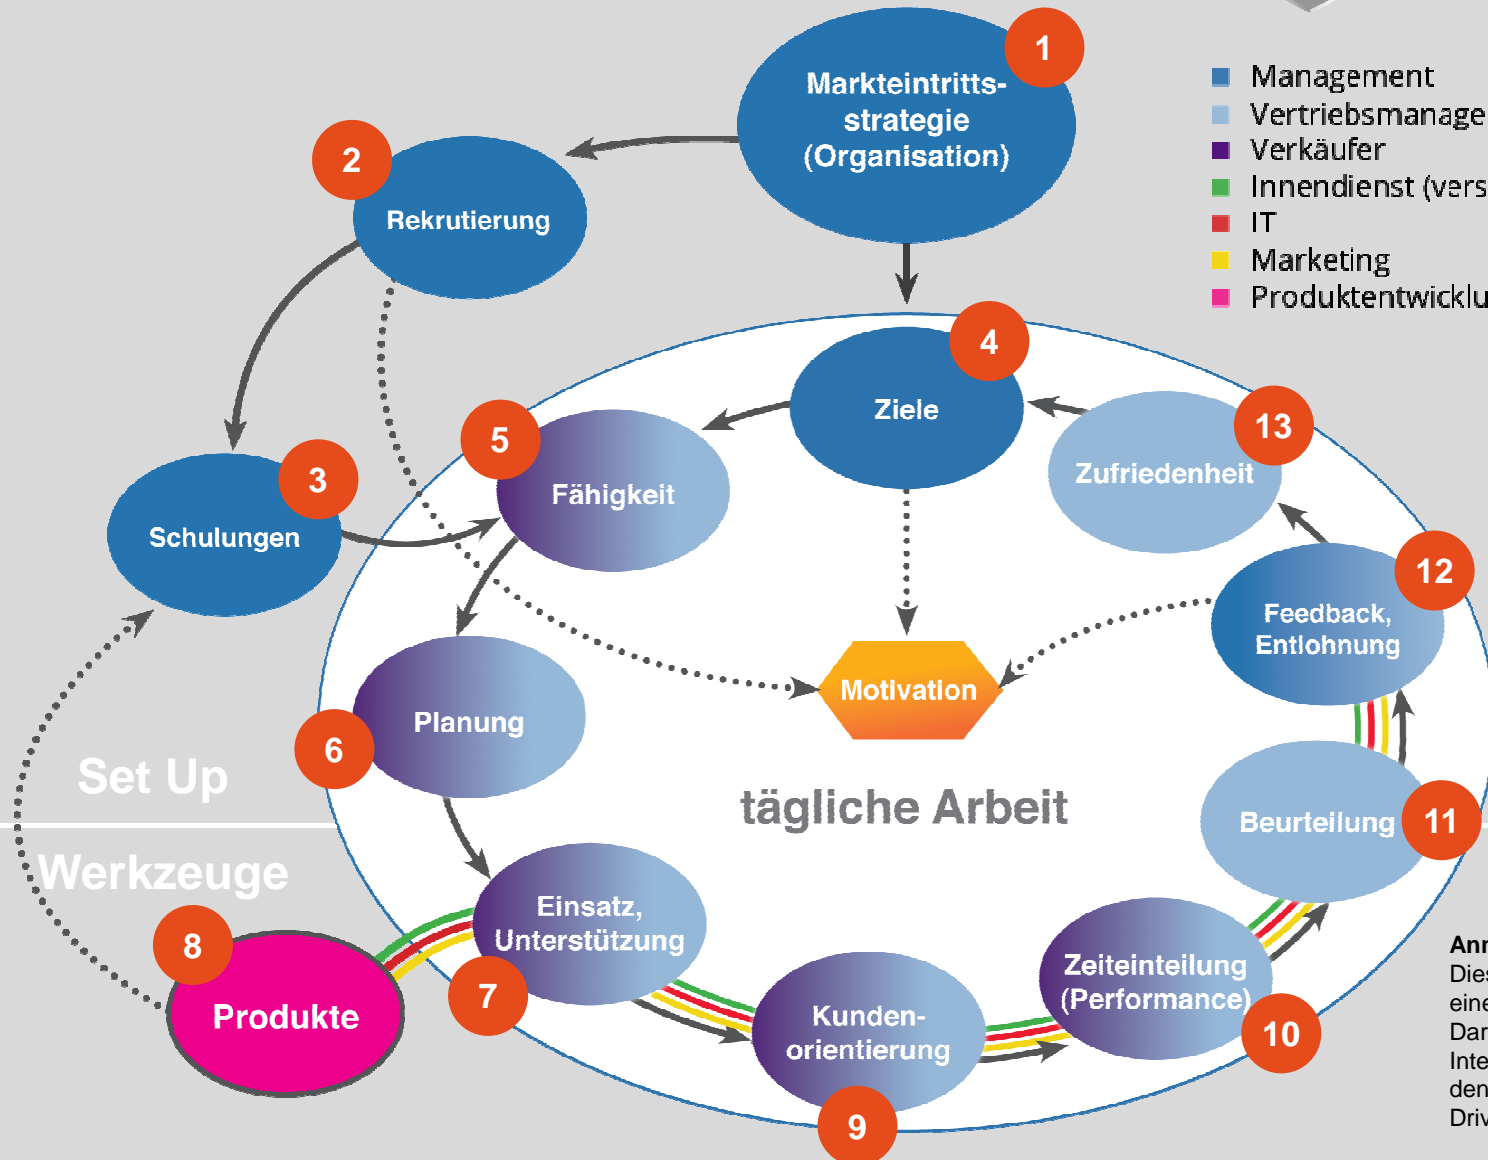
1
Markteintritts-strategie (Organisation)

2
Rekrutierung

3
Schulungen

4
Ziele

5
Fähigkeit

13
Zufriedenheit

12
Feedback, Entlohnung

Motivation

6
Planung

tägliche Arbeit

11
Beurteilung

Set Up

Werkzeuge

8
Produkte

7
Einsatz, Unterstützung

9
Kunden-orientierung

10
Zeiteinteilung (Performance)

Management
Vertriebsmanage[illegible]
Verkäufer
Innendienst (vers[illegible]
IT
Marketing
Produktentwicklu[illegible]

Anr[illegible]
Die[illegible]
eine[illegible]
Dar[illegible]
Inte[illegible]
den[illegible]
Driv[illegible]